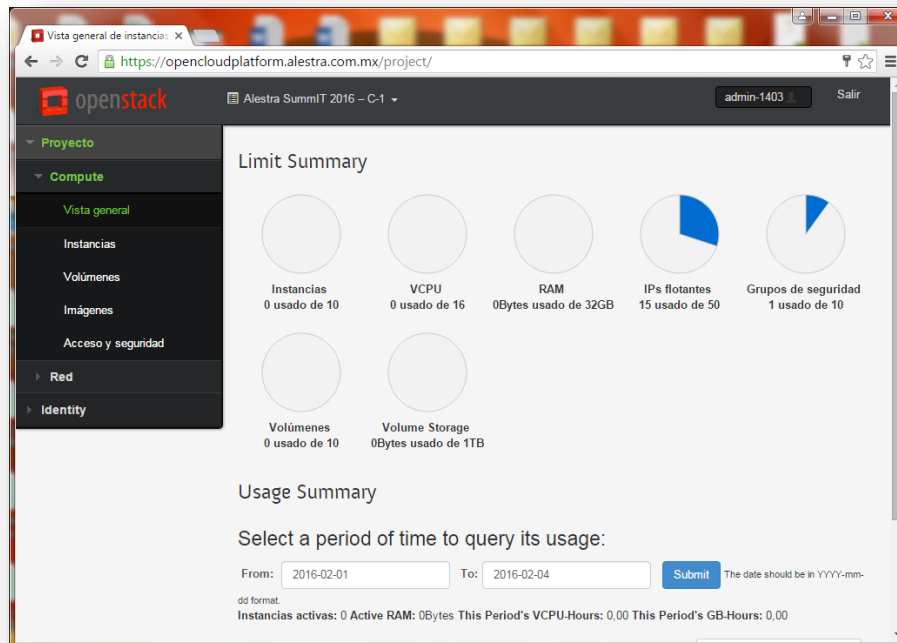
Vista general de instancias ×

https://opencloudplatform.alestra.com.mx/project/

openstack

Alestra SummIT 2016 – C-1

admin-1403

Salir

Proyecto

Compute

Vista general

Instancias

Volúmenes

Imágenes

Acceso y seguridad

Red

Identity

Limit Summary

Instancias
0 usado de 10

VCPU
0 usado de 16

RAM
0Bytes usado de 32GB

IPs flotantes
15 usado de 50

Grupos de seguridad
1 usado de 10

Volúmenes
0 usado de 10

Volume Storage
0Bytes usado de 1TB

Usage Summary

Select a period of time to query its usage:

From: 2016-02-01 To: 2016-02-04 Submit The date should be in YYYY-mm-dd format.

Instancias activas: 0 Active RAM: 0Bytes This Period's VCPU-Hours: 0,00 This Period's GB-Hours: 0,00